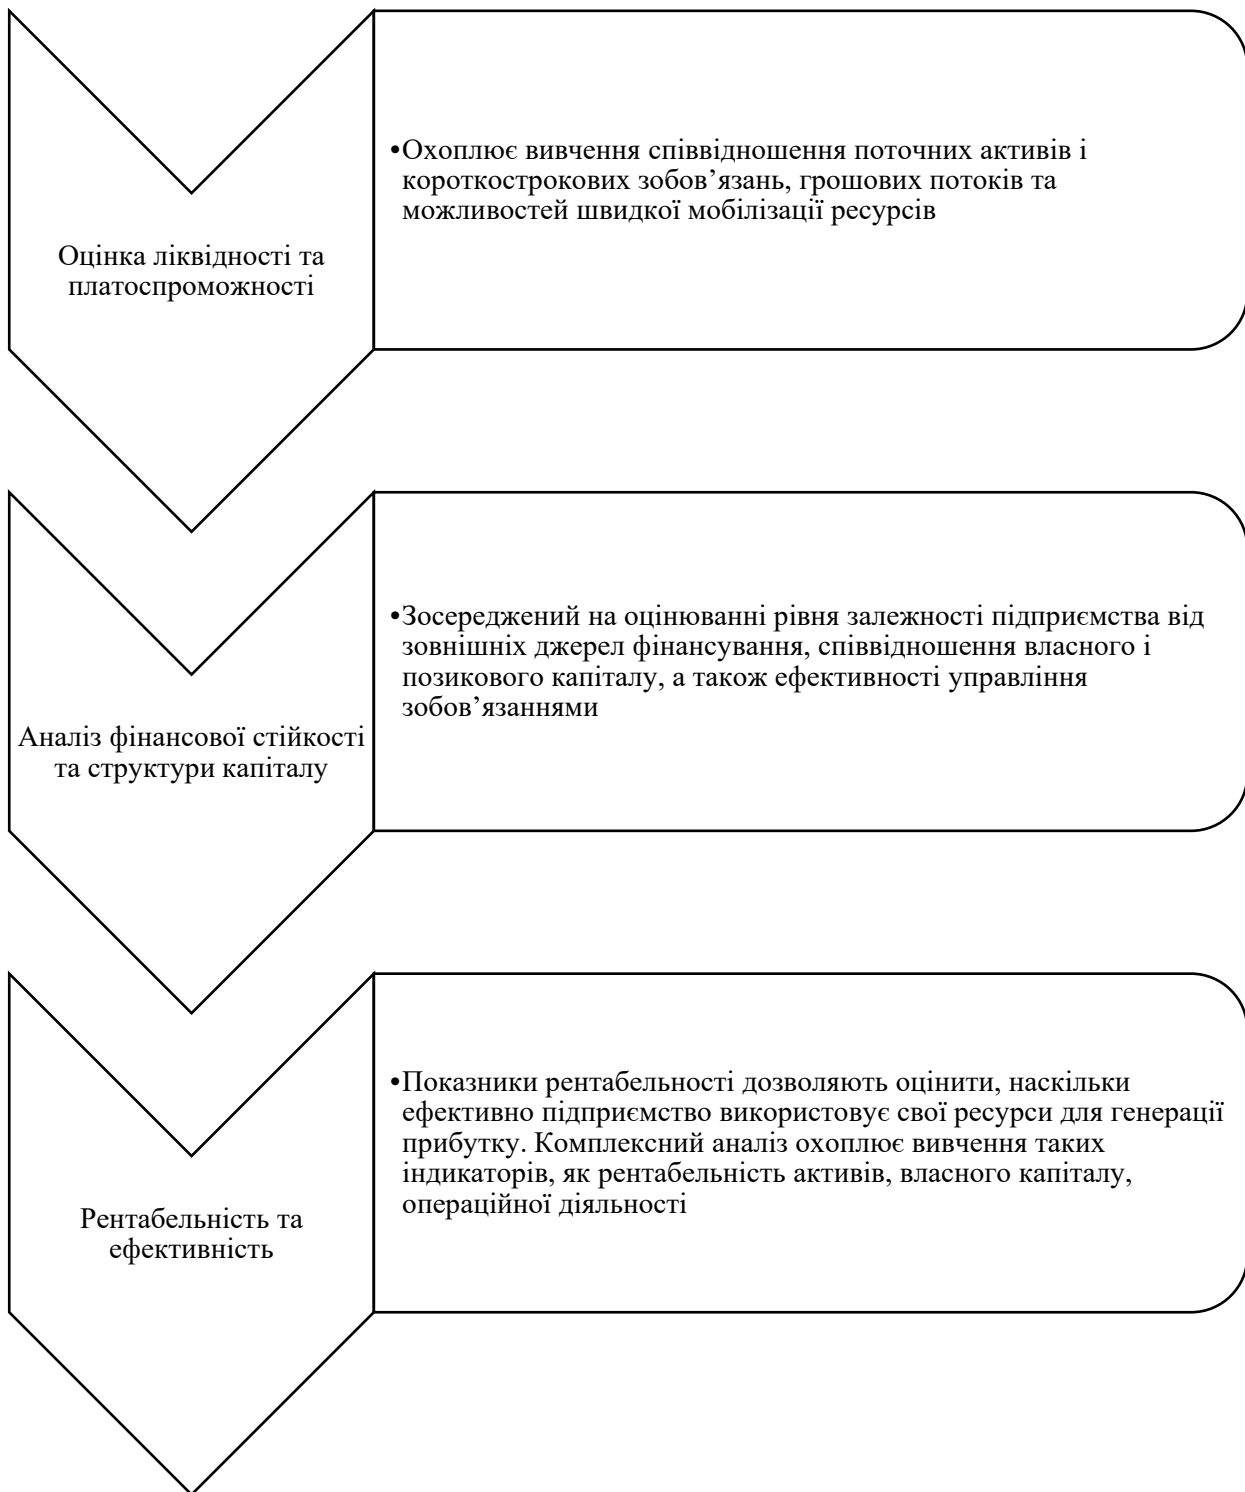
Оцінка ліквідності та платоспроможності

•Охоплює вивчення співвідношення поточних активів і короткострокових зобов’язань, грошових потоків та можливостей швидкої мобілізації ресурсів

Аналіз фінансової стійкості та структури капіталу

•Зосереджений на оцінюванні рівня залежності підприємства від зовнішніх джерел фінансування, співвідношення власного і позикового капіталу, а також ефективності управління зобов’язаннями

Рентабельність та ефективність

•Показники рентабельності дозволяють оцінити, наскільки ефективно підприємство використовує свої ресурси для генерації прибутку. Комплексний аналіз охоплює вивчення таких індикаторів, як рентабельність активів, власного капіталу, операційної діяльності